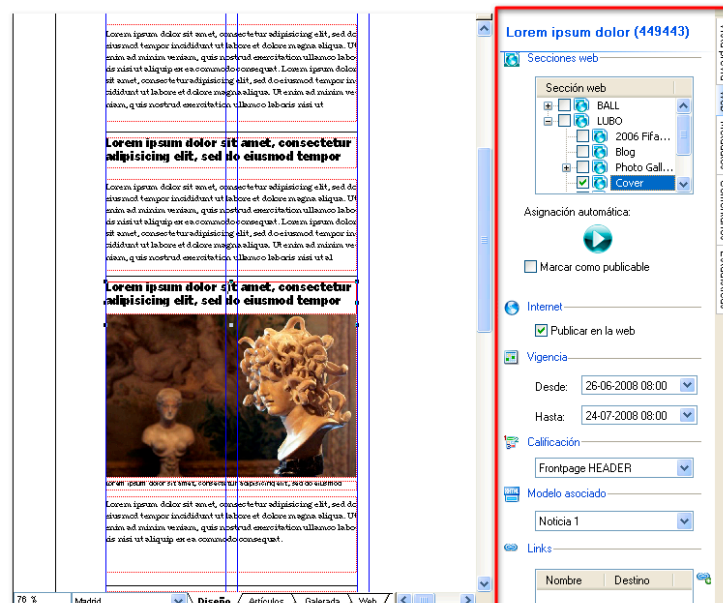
Lorem ipsum dolor sit amet, consectetur adipisicing elit, sed do eiusmod tempor incididunt ut labore et dolore magna aliqua. Ut enim ad minim veniam, quis nostrud exercitation ullamco laboris nisi ut aliquip ex ea commodo consequat. Lorem ipsum dolor sit amet, consectetur adipisicing elit, sed do eiusmod tempor incididunt ut labore et dolore magna aliqua. Ut enim ad minim veniam, quis nostrud exercitation ullamco laboris nisi ut

Lorem ipsum dolor sit amet, consectetur adipisicing elit, sed do eiusmod tempor

Lorem ipsum dolor sit amet, consectetur adipisicing elit, sed do eiusmod tempor incididunt ut labore et dolore magna aliqua. Ut enim ad minim veniam, quis nostrud exercitation ullamco laboris nisi ut aliquip ex ea commodo consequat. Lorem ipsum dolor sit amet, consectetur adipisicing elit, sed do eiusmod tempor incididunt ut labore et dolore magna aliqua. Ut enim ad minim veniam, quis nostrud exercitation ullamco laboris nisi ut al

Lorem ipsum dolor sit amet, consectetur adipisicing elit, sed do eiusmod tempor

Lorem ipsum dolor sit amet, consectetur adipisicing elit, sed do eiusmod

Lorem ipsum dolor sit amet, consectetur adipisicing elit, sed do eiusmod tempor incididunt ut labore et dolore magna aliqua. Ut enim ad minim veniam, quis nostrud exercitation ullamco laboris nisi ut aliquip ex ea commodo consequat.

76 % Madrid Diseño Artículos Galerada Web

Lorem ipsum dolor (449443)

Secciones web

Sección web

BALL

LUBO

2006 Fifa...

Blog

Photo Gall...

Cover

Asignación automática:

Marcar como publicable

Internet

Publicar en la web

Vigencia

Desde: 26-06-2008 08:00

Hasta: 24-07-2008 08:00

Calificación

Frontpage HEADER

Modelo asociado

Noticia 1

Links

Nombre Destino